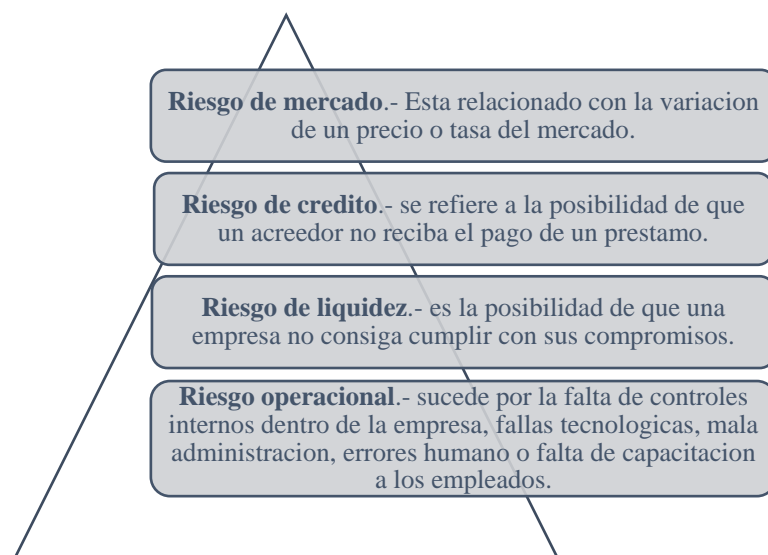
**Riesgo de mercado**.- Esta relacionado con la variacion de un precio o tasa del mercado.

**Riesgo de credito**.- se refiere a la posibilidad de que un acreedor no reciba el pago de un prestamo.

**Riesgo de liquidez**.- es la posibilidad de que una empresa no consiga cumplir con sus compromisos.

**Riesgo operacional**.- sucede por la falta de controles internos dentro de la empresa, fallas tecnologicas, mala administracion, errores humano o falta de capacitacion a los empleados.